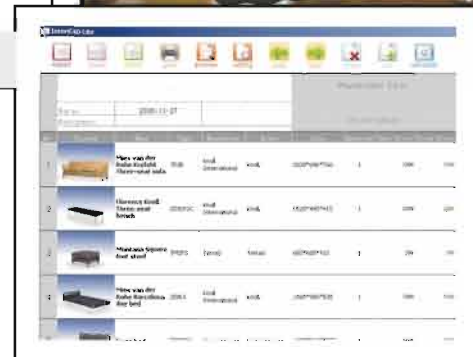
InteriCAD Lite

2008-11-27

| | | | | | | | | |
|---|---|---|---|---|---|---|---|---|
| 1 | | Mies van der Rohe Barcelona Three-seat sofa | | Knoll International | Knoll | | 1 | |
| 2 | | Florence Knoll Three-seat bench | | Knoll International | Knoll | | 1 | |
| 3 | | Montana Square foot stool | | Montana | Montana | | 1 | |
| 4 | | Mies van der Rohe Barcelona Day bed | | Knoll International | Knoll | | 1 | |
| 5 | | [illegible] | | | | | | |